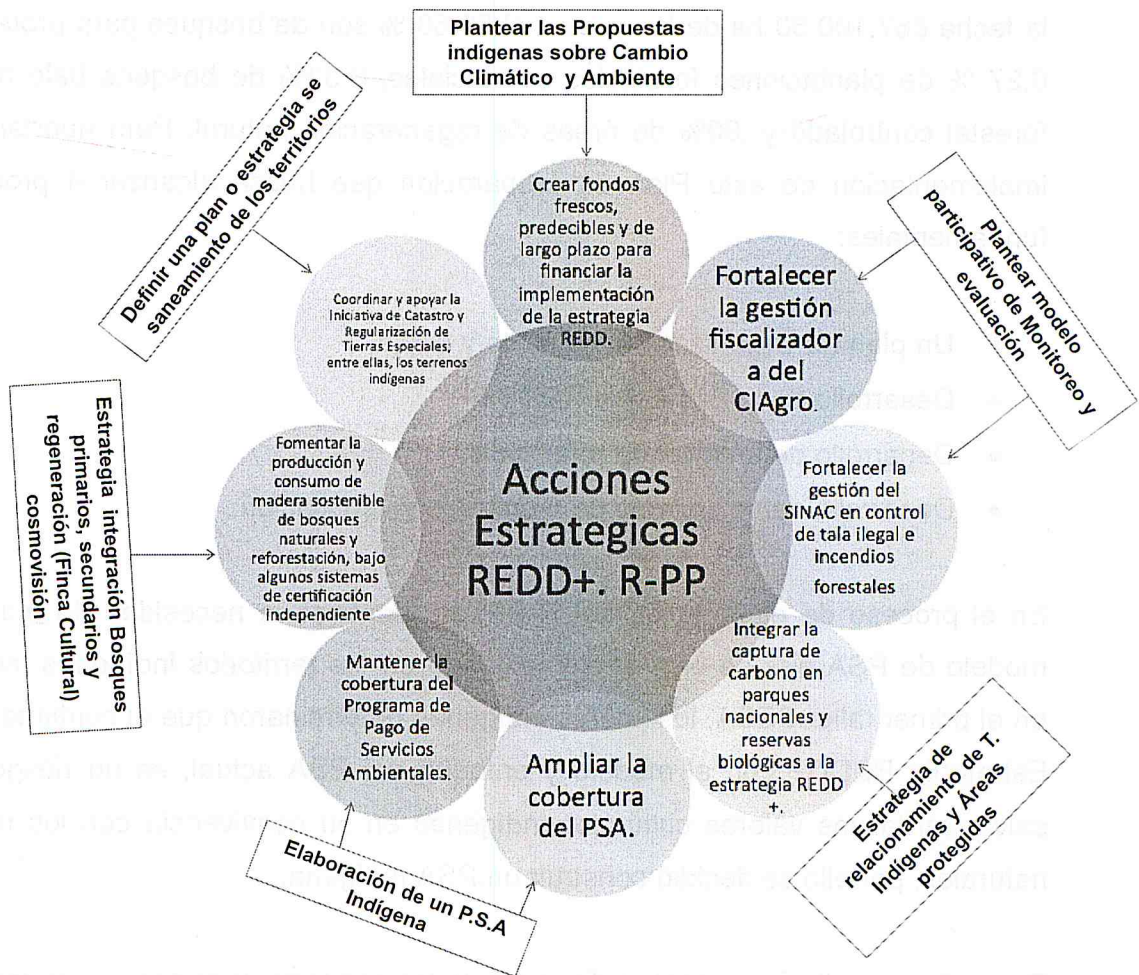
Plantear las Propuestas indígenas sobre Cambio Climático y Ambiente

Definir una plan o estrategia se saneamiento de los territorios

Plantear modelo participativo de Monitoreo y evaluación

Crear fondos frescos, predecibles y de largo plazo para financiar la implementación de la estrategia REDD.

Coordinar y apoyar la Iniciativa de Catastro y Regularización de Tierras Especiales; entre ellas, los terrenos indígenas

Fortalecer la gestión fiscalizador a del ClAgro.

Estrategia integración Bosques primarios, secundarios y regeneración (Finca Cultural) cosmovisión

Fomentar la producción y consumo de madera sostenible de bosques naturales y reforestación, bajo algunos sistemas de certificación independiente

Acciones Estrategicas REDD+. R-PP

Fortalecer la gestión del SINAC en control de tala ilegal e incendios forestales

Mantener la cobertura del Programa de Pago de Servicios Ambientales.

Integrar la captura de carbono en parques nacionales y reservas biológicas a la estrategia REDD +.

Ampliar la cobertura del PSA.

Elaboración de un P.S.A Indígena

Estrategia de relacionamiento de T. Indígenas y Áreas protegidas

la fecha 267.100 50 ha de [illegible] 50% son de bosques para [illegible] 0.27 % de plantaciones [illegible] de bosque bajo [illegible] forestal controlado y 20% de áreas de regeneración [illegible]. Para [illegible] implementación de este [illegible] que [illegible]

Un pl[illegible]

Desarr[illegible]

En el proce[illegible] necesid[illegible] modelo de PSA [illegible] indígenas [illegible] el planea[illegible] que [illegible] S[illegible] actual, en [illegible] s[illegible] en su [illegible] naturale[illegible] PSA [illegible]